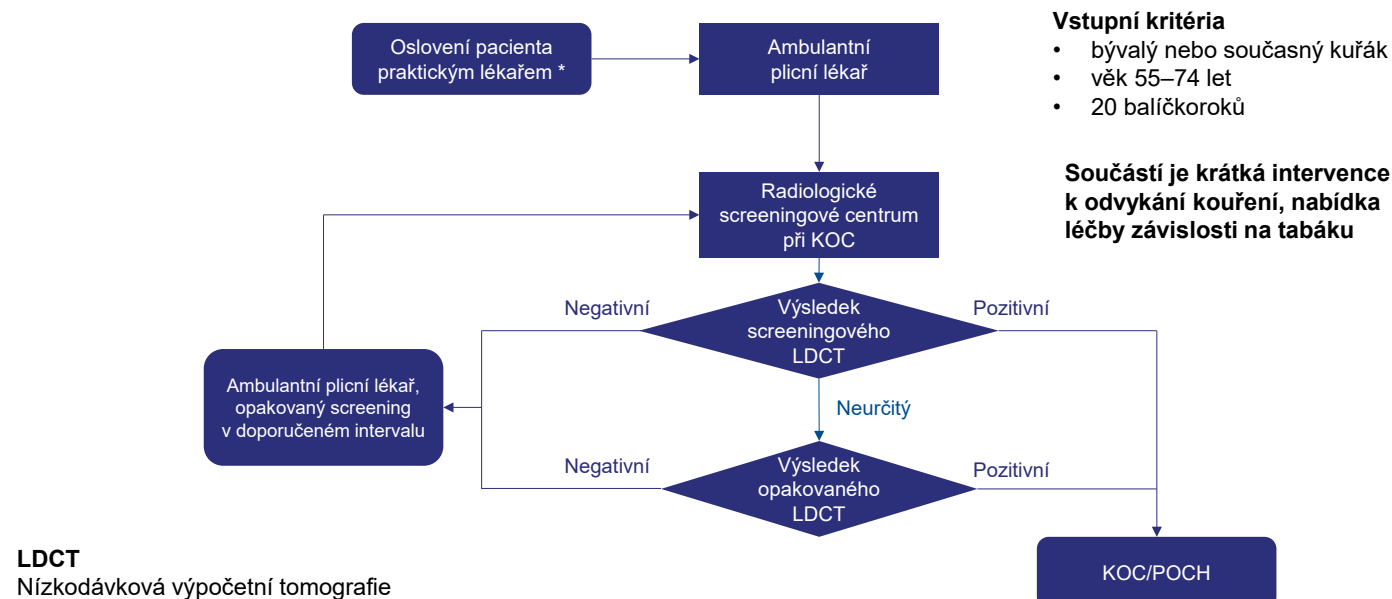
Oslovení pacienta praktickým lékařem *

Ambulantní plicní lékař

Vstupní kritéria
• bývalý nebo současný kuřák
• věk 55–74 let
• 20 balíčkoroků

Součástí je krátká intervence k odvykání kouření, nabídka léčby závislosti na tabáku

Radiologické screeningové centrum při KOC

Negativní

Výsledek screeningového LDCT

Pozitivní

Ambulantní plicní lékař, opakovaný screening v doporučeném intervalu

Neurčitý

Negativní

Výsledek opakovaného LDCT

Pozitivní

LDCT
Nízkodávková výpočetní tomografie

KOC/POCH